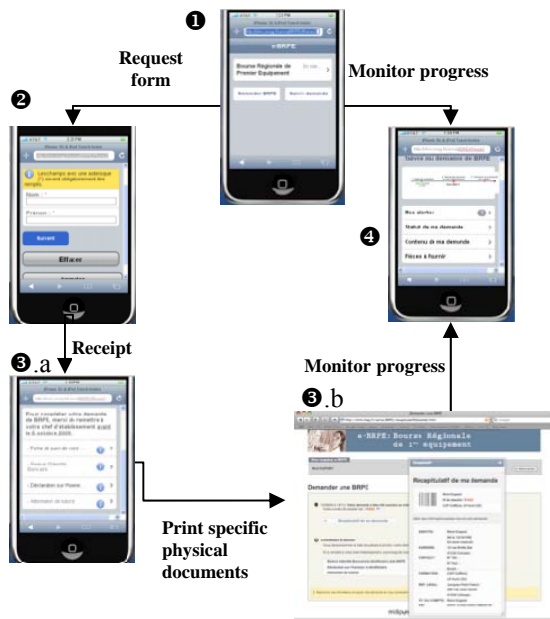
❶

Request form

Monitor progress

❷

e-BRPE

Bourse Régionale de Premier Equipement

Demander BRPE

Suivi demande

Les champs avec un astérisque (*) sont obligatoires à remplir.

Nom : *

Prénom : *

Suivant

Effacer

Annuler

Suivre ma demande de BRPE

Mes alertes

Statut de ma demande

Contenu de ma demande

Pièces à fournir

❹

Receipt

Monitor progress

❸.a

❸.b

Pour compléter votre demande de BRPE, merci de remettre à votre chef d'établissement avant le 5 octobre 2009:

e-BRPE: Bourse Régionale de 1er équipement

Demander une BRPE

Récapitulatif de ma demande

Print specific physical documents